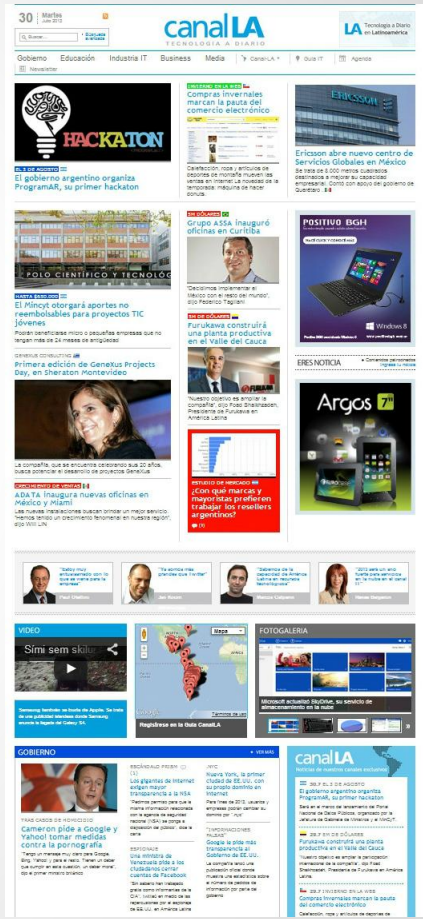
30 Martes Julio 2013

canalLA TECNOLOGÍA A DIARIO

LA Tecnología a Diario en Latinoamérica

Buscar... Búsqueda avanzada

Gobierno Educación Industria IT Business Media Canal LA Guía IT Agenda

Newsletter

HACKATON

EL 3 DE AGOSTO

El gobierno argentino organiza ProgramAR, su primer hackaton

LIDERAN EN LA WEB

Compras invernales marcan la pauta del comercio electrónico

Calefacción, ropa y artículos de deportes de montaña mueven las ventas en Internet. La novedad de la temporada: máquina de hacer churros.

ERICSSON

Ericsson abre nuevo centro de Servicios Globales en México

Se trata de 8.000 metros cuadrados destinados a mejorar su capacidad empresarial. Contó con apoyo del gobierno de Querétaro.

POLO CIENTÍFICO Y TECNOLÓGICO

HASTA $400.000

El Mincyt otorgará aportes no reembolsables para proyectos TIC jóvenes

Podrán beneficiarse micro o pequeñas empresas que no tengan más de 24 meses de antigüedad

EN DÓLARES

Grupo ASSA inauguró oficinas en Curitiba

"Decidimos implementar el México con el resto del mundo", dijo Federico Tagliani

POSITIVO BGH

Windows 8

EN DÓLARES

Furukawa construirá una planta productiva en el Valle del Cauca

"Nuestro objetivo es ampliar la compañía", dijo Foad Shaikhzadeh, Presidente de Furukawa en América Latina

GENEXUS CONSULTING

Primera edición de GeneXus Projects Day, en Sheraton Montevideo

La compañía, que se encuentra celebrando sus 20 años, busca potenciar el desarrollo de proyectos GeneXus

ERES NOTICIA

Comentarios personales Ingresá tu noticia

Argos 7"

CRECIMIENTO DE VENTAS

ADATA inaugura nuevas oficinas en México y Miami

Las nuevas instalaciones buscan brindar un mejor servicio. "Hemos tenido un crecimiento fenomenal en nuestra región", dijo Will Lin

ESTUDIO DE MERCADO

¿Con qué marcas y mayoristas prefieren trabajar los resellers argentinos?

VIDEO

Símí sem skulu

Samsung También se burla de Apple. Se trata de una publicidad ilimitada donde Samsung encarna la llegada de Galaxy S4.

Mapa

Regístrese en la Guía CanalLA

FOTOGALERÍA

Microsoft actualizó SkyDrive, su sistema de almacenamiento en la nube

GOBIERNO

VER MÁS

Cameron pide a Google y Yahoo! tomar medidas contra la pornografía

Los gigantes de Internet exigen mayor transparencia a la NSA

Una ministra de Venezuela pide a los ciudadanos cerrar sus cuentas de Facebook

Nueva York, la primer ciudad de EE.UU. con propio dominio en Internet

Google la pide más transparencia al Gobierno de EE.UU.

canalLA

EL 3 DE AGOSTO

El gobierno argentino organiza ProgramAR, su primer hackaton

EN DÓLARES

Furukawa construirá una planta productiva en el Valle del Cauca

LIDERAN EN LA WEB

Compras invernales marcan la pauta del comercio electrónico

Calefacción, ropa y artículos de deportes de montaña